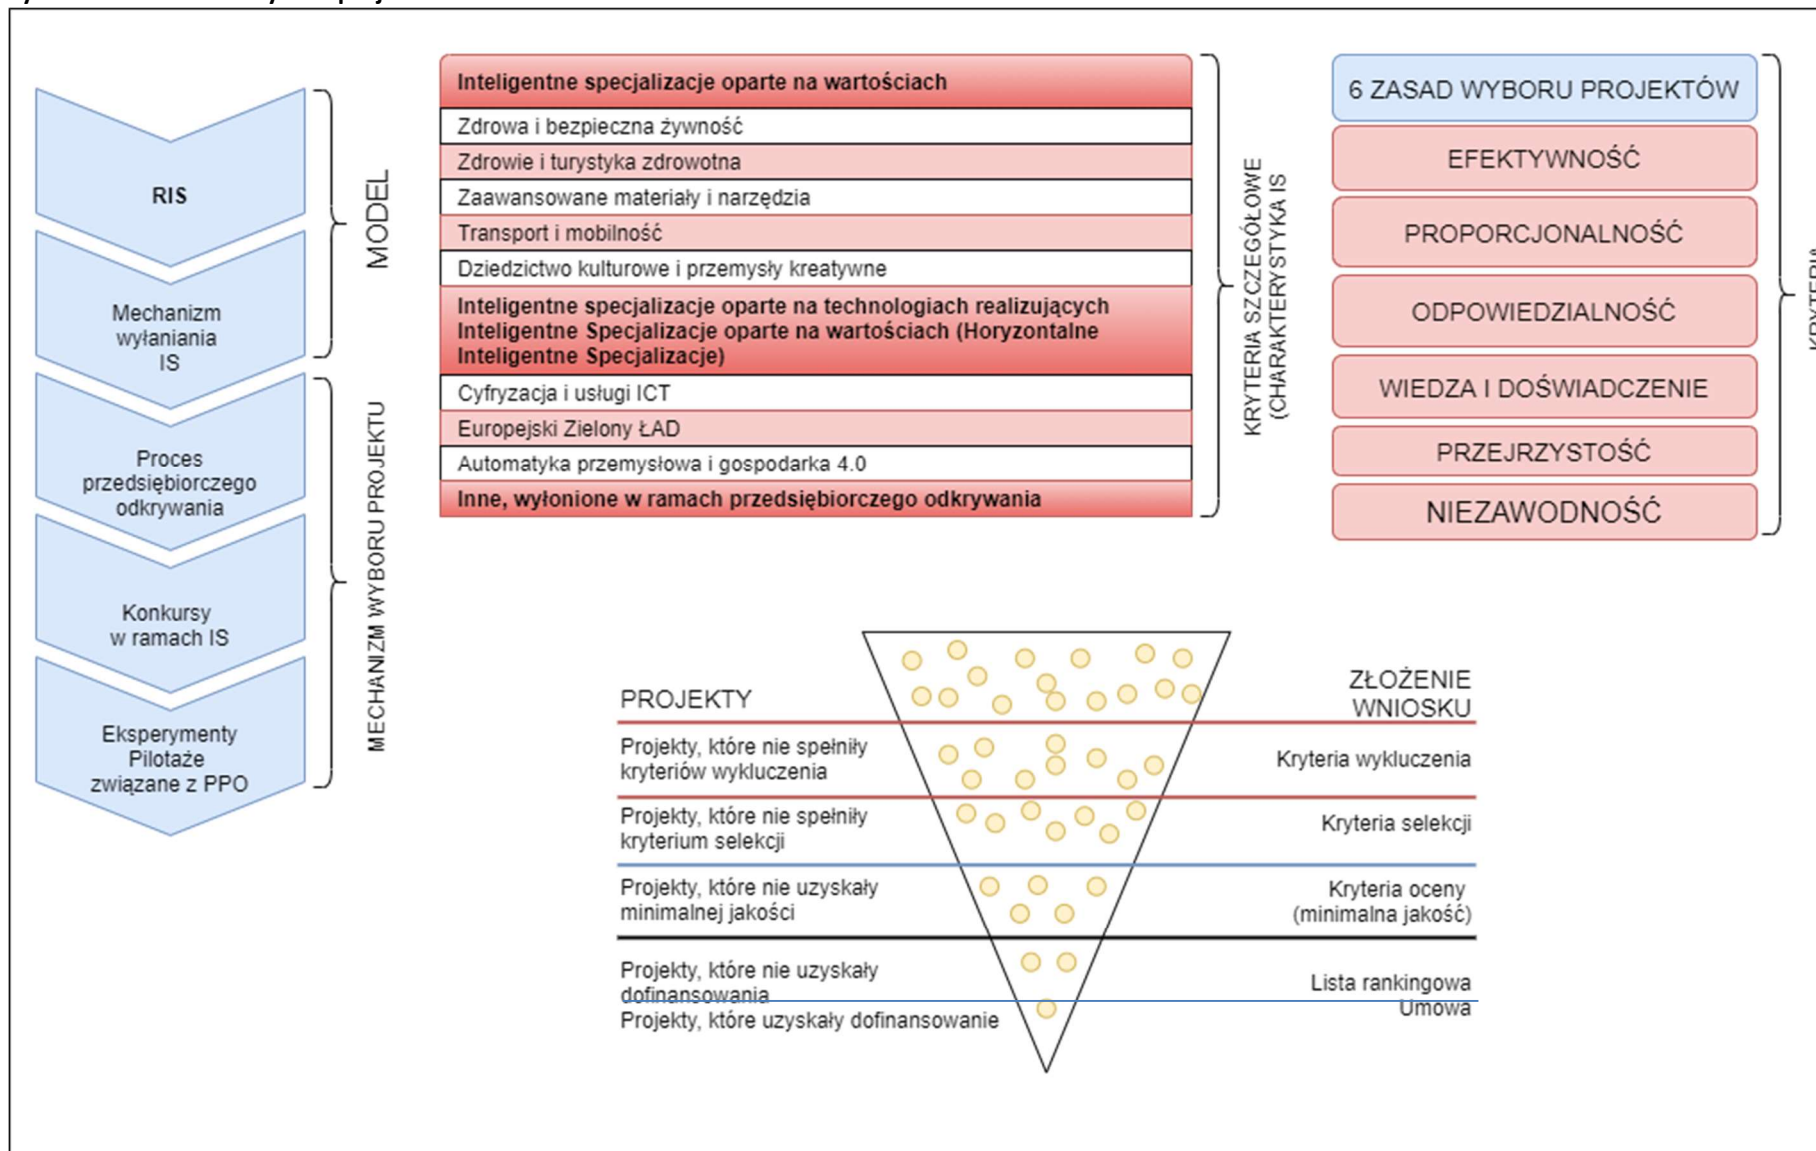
RIS

Mechanizm wyłaniania IS

Proces przedsiębiorczego odkrywania

Konkursy w ramach IS

Eksperymenty Pilotaże związane z PPO

MODEL

MECHANIZM WYBORU PROJEKTU

Inteligentne specjalizacje oparte na wartościach

Zdrowa i bezpieczna żywność

Zdrowie i turystyka zdrowotna

Zaawansowane materiały i narzędzia

Transport i mobilność

Dziedzictwo kulturowe i przemysły kreatywne

Inteligentne specjalizacje oparte na technologiach realizujących Inteligentne Specjalizacje oparte na wartościach (Horyzontalne Inteligentne Specjalizacje)

Cyfryzacja i usługi ICT

Europejski Zielony ŁAD

Automatyka przemysłowa i gospodarka 4.0

Inne, wyłonione w ramach przedsiębiorczego odkrywania

KRYTERIA SZCZEGÓŁOWE (CHARAKTERYSTYKA IS

6 ZASAD WYBORU PROJEKTÓW

EFEKTYWNOŚĆ

PROPORCJONALNOŚĆ

ODPOWIEDZIALNOŚĆ

WIEDZA I DOŚWIADCZENIE

PRZEJRZYSTOŚĆ

NIEZAWODNOŚĆ

KRYTERI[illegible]

PROJEKTY

ZŁOŻENIE WNIOSKU

Projekty, które nie spełniły kryteriów wykluczenia

Kryteria wykluczenia

Projekty, które nie spełniły kryterium selekcji

Kryteria selekcji

Projekty, które nie uzyskały minimalnej jakości

Kryteria oceny (minimalna jakość)

Projekty, które nie uzyskały dofinansowania

Lista rankingowa

Projekty, które uzyskały dofinansowanie

Umowa